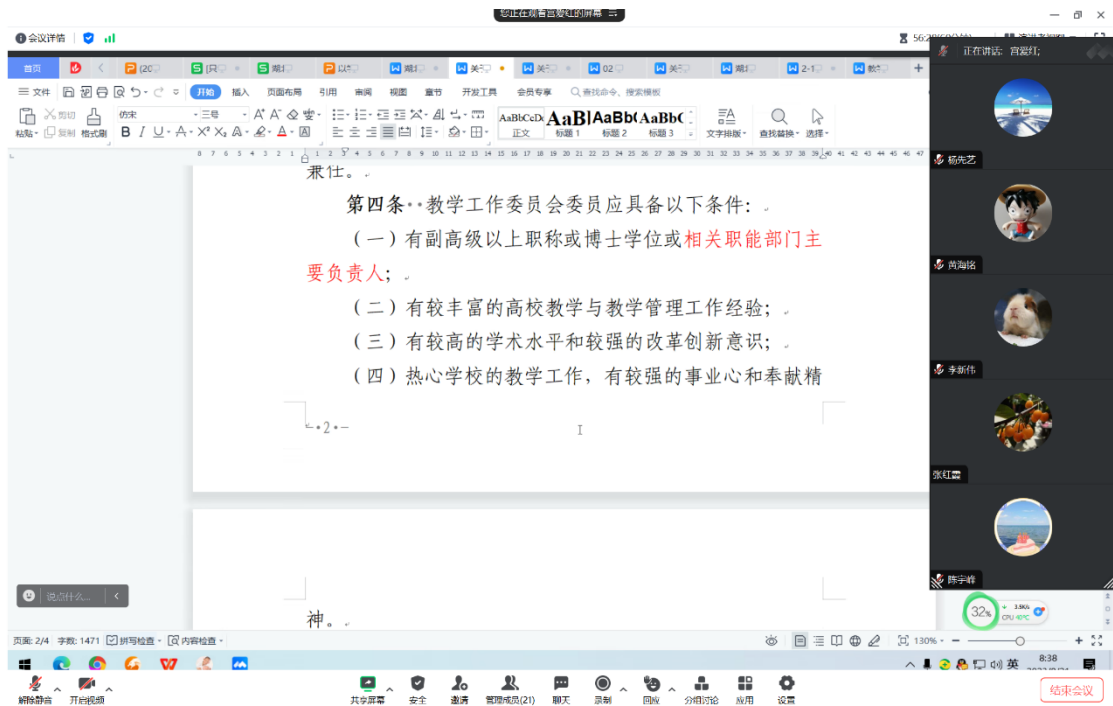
您正在观看宫爱红的屏幕

会议详情

首页 | (20 | 识 | 期 | 以 | 期 | 关 | 关 | 02 | 关 | 期 | 2-1 | 教 | +

文件 开始 插入 页面布局 引用 审阅 视图 章节 开发工具 会员专享 查找命令、搜索模板

粘贴 剪切 复制 格式刷 仿宋 三号 正文 标题 1 标题 2 标题 3 文字排版 查找替换 选择

兼任。

第四条 教学工作委员会委员应具备以下条件：

（一）有副高级以上职称或博士学位或相关职能部门主要负责人；

（二）有较丰富的高校教学与教学管理工作经验；

（三）有较高的学术水平和较强的改革创新意识；

（四）热心学校的教学工作，有较强的事业心和奉献精

•2•

神。

说点什么...

页面: 2/4 字数: 1471 拼写检查 内容检查 130%

正在讲话: 宫爱红;

杨先艺

黄海铭

李新伟

张红霞

陈宇峰

32%

CPU 40°C

8:38

解除静音 开启视频 共享屏幕 安全 邀请 管理成员(21) 聊天 录制 回应 分组讨论 应用 设置 结束会议